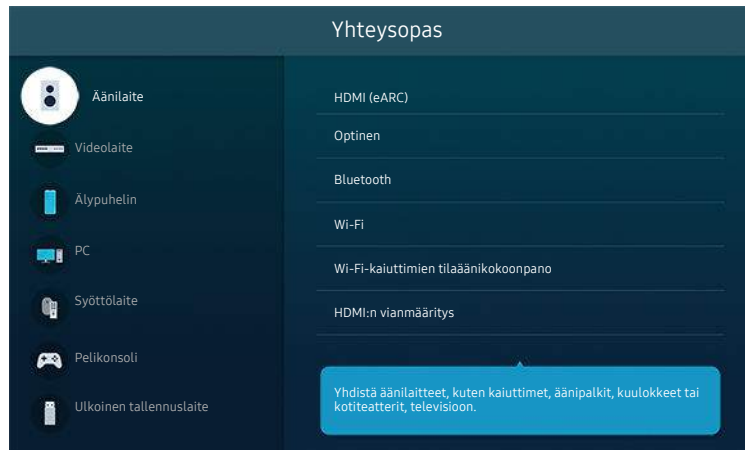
Yhteysopas

Äänilaite

Videolaite

Älypuhelin

PC

Syöttölaite

Pelikonsoli

Ulkoinen tallennuslaite

HDMI (eARC)

Optinen

Bluetooth

Wi-Fi

Wi-Fi-kaiuttimien tilaäänikokoonpano

HDMI:n vianmääritys

Yhdistä äänilaitteet, kuten kaiuttimet, äänipalkit, kuulokkeet tai kotiteatterit, televisioon.